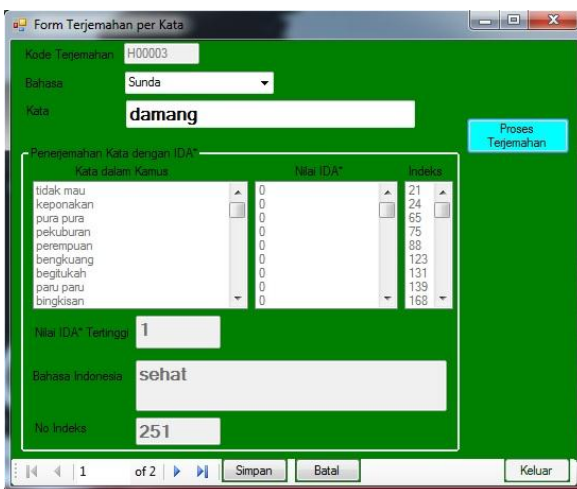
Form Terjemahan per Kata

Kode Terjemahan H00003

Bahasa Sunda

Kata damang

Proses Terjemahan

Penerjemahan Kata dengan IDA*

Kata dalam Kamus

tidak mau
keponakan
pura pura
pekuburan
perempuan
bengkuang
begitukah
paru paru
bingkisan

Nilai IDA*

0
0
0
0
0
0
0
0
0

Indeks

21
24
65
75
88
123
131
139
168

Nilai IDA* Tertinggi 1

Bahasa Indonesia sehat

No Indeks 251

1 of 2 Simpan Batal Keluar